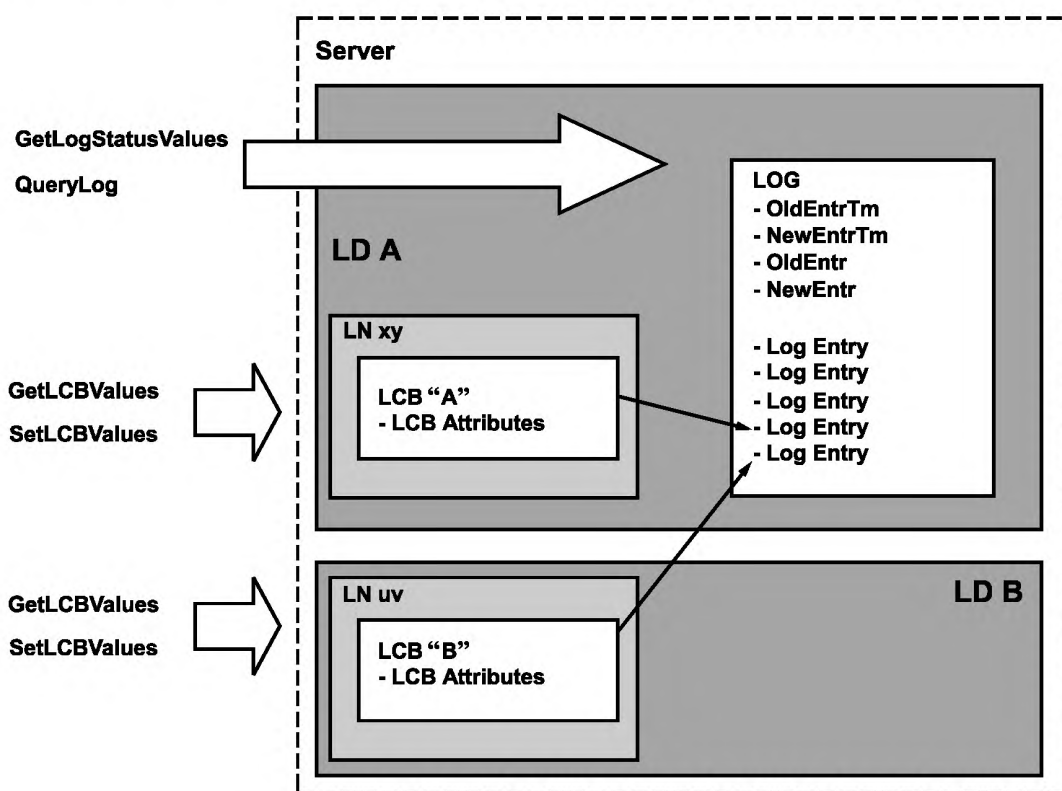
Server

GetLogStatusValues

QueryLog

LOG
- OldEntrTm
- NewEntrTm
- OldEntr
- NewEntr

- Log Entry
- Log Entry
- Log Entry
- Log Entry
- Log Entry

LD A

LN xy

GetLCBValues

SetLCBValues

LCB “A”
- LCB Attributes

GetLCBValues

SetLCBValues

LN uv

LD B

LCB “B”
- LCB Attributes